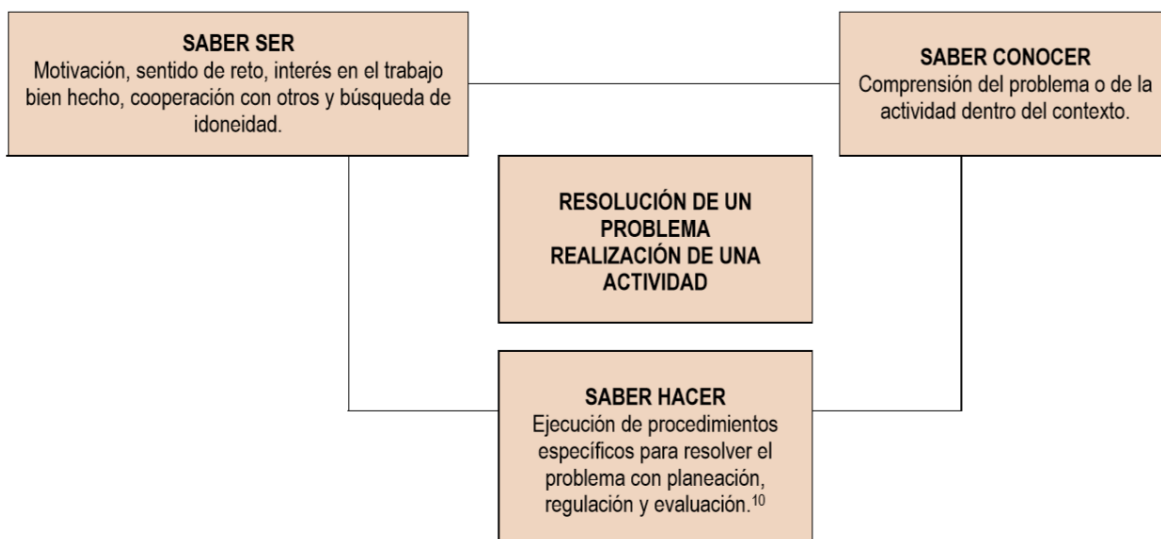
SABER SER
Motivación, sentido de reto, interés en el trabajo bien hecho, cooperación con otros y búsqueda de idoneidad.

SABER CONOCER
Comprensión del problema o de la actividad dentro del contexto.

RESOLUCIÓN DE UN PROBLEMA
REALIZACIÓN DE UNA ACTIVIDAD

SABER HACER
Ejecución de procedimientos específicos para resolver el problema con planeación, regulación y evaluación.$^{10}$